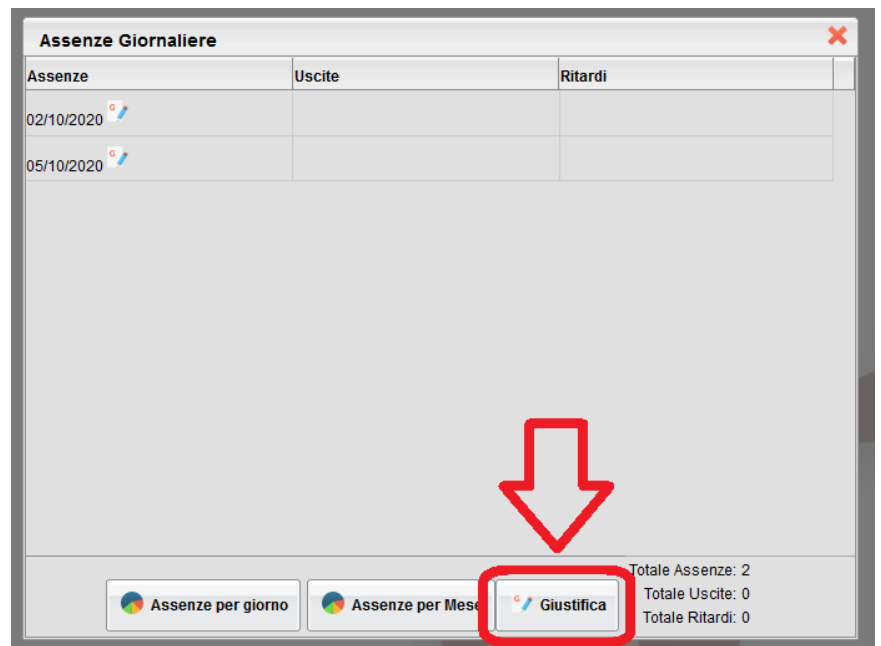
Assenze Giornaliere

| Assenze | Uscite | Ritardi |
|---|---|---|
| 02/10/2020 | | |
| 05/10/2020 | | |

Assenze per giorno

Assenze per Mese

Giustifica

Totale Assenze: 2
Totale Uscite: 0
Totale Ritardi: 0